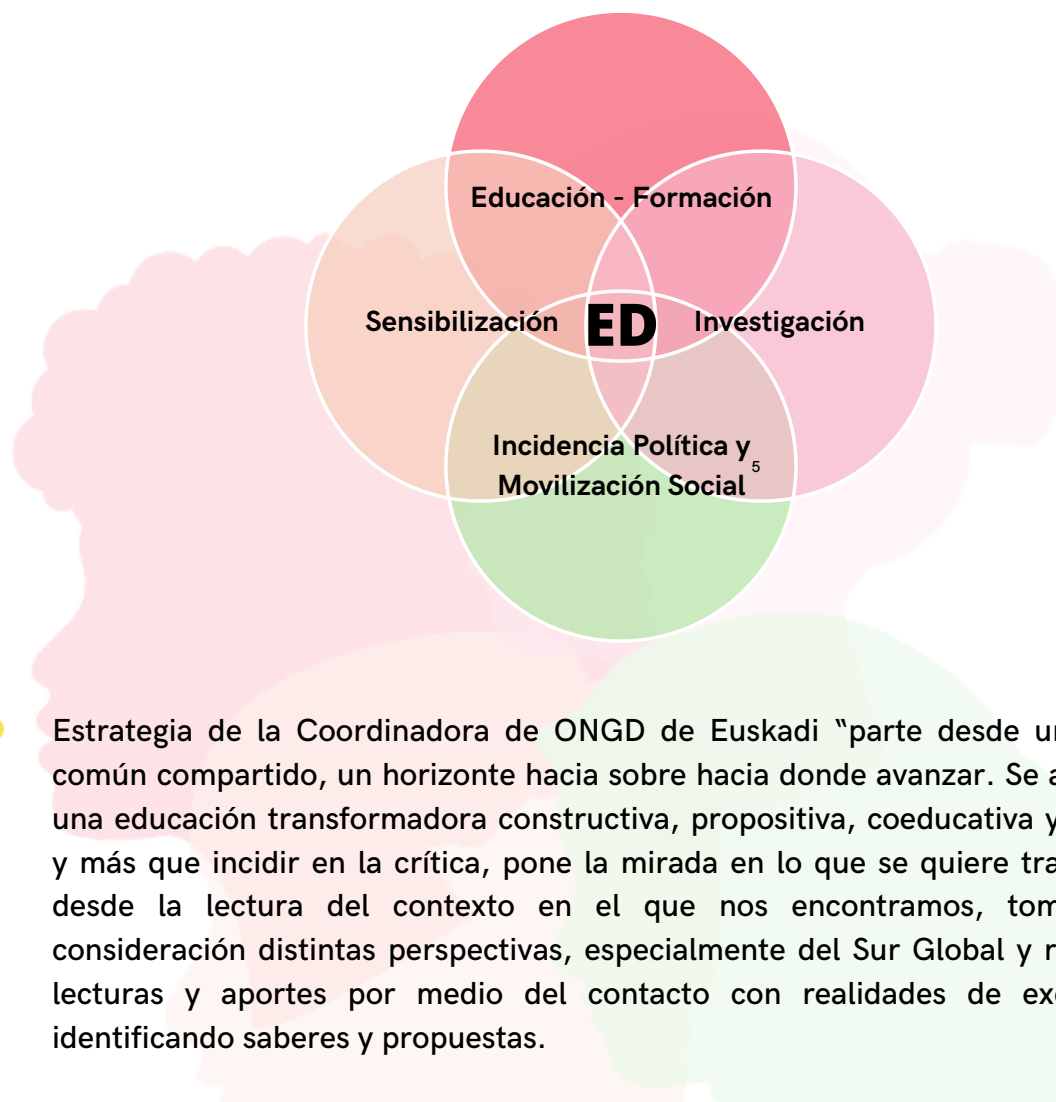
Educación - Formación

Sensibilización

ED

Investigación

Incidencia Política y Movilización Social

5

Estrategia de la Coordinadora de ONGD de Euskadi "parte desde un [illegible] común compartido, un horizonte hacia sobre hacia donde avanzar. Se a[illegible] una educación transformadora constructiva, propositiva, coeducativa y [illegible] y más que incidir en la crítica, pone la mirada en lo que se quiere tra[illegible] desde la lectura del contexto en el que nos encontramos, tom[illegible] consideración distintas perspectivas, especialmente del Sur Global y r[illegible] lecturas y aportes por medio del contacto con realidades de ex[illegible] identificando saberes y propuestas.